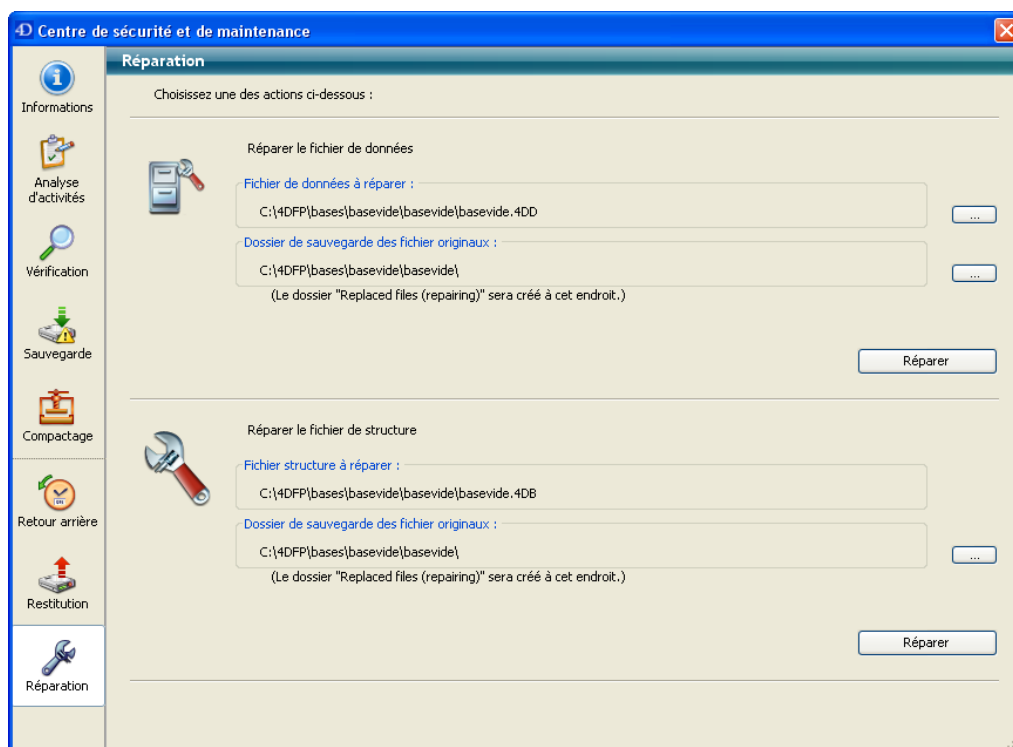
Centre de sécurité et de maintenance

Informations
Analyse d'activités
Vérification
Sauvegarde
Compactage
Retour arrière
Restitution
Réparation

Réparation

Choisissez une des actions ci-dessous :

Réparer le fichier de données

Fichier de données à réparer :
C:\4DFP\bases\basevide\basevide\basevide.4DD
...

Dossier de sauvegarde des fichier originaux :
C:\4DFP\bases\basevide\basevide\
...
(Le dossier "Replaced files (repairing)" sera créé à cet endroit.)

Réparer

Réparer le fichier de structure

Fichier structure à réparer :
C:\4DFP\bases\basevide\basevide\basevide.4DB

Dossier de sauvegarde des fichier originaux :
C:\4DFP\bases\basevide\basevide\
...
(Le dossier "Replaced files (repairing)" sera créé à cet endroit.)

Réparer